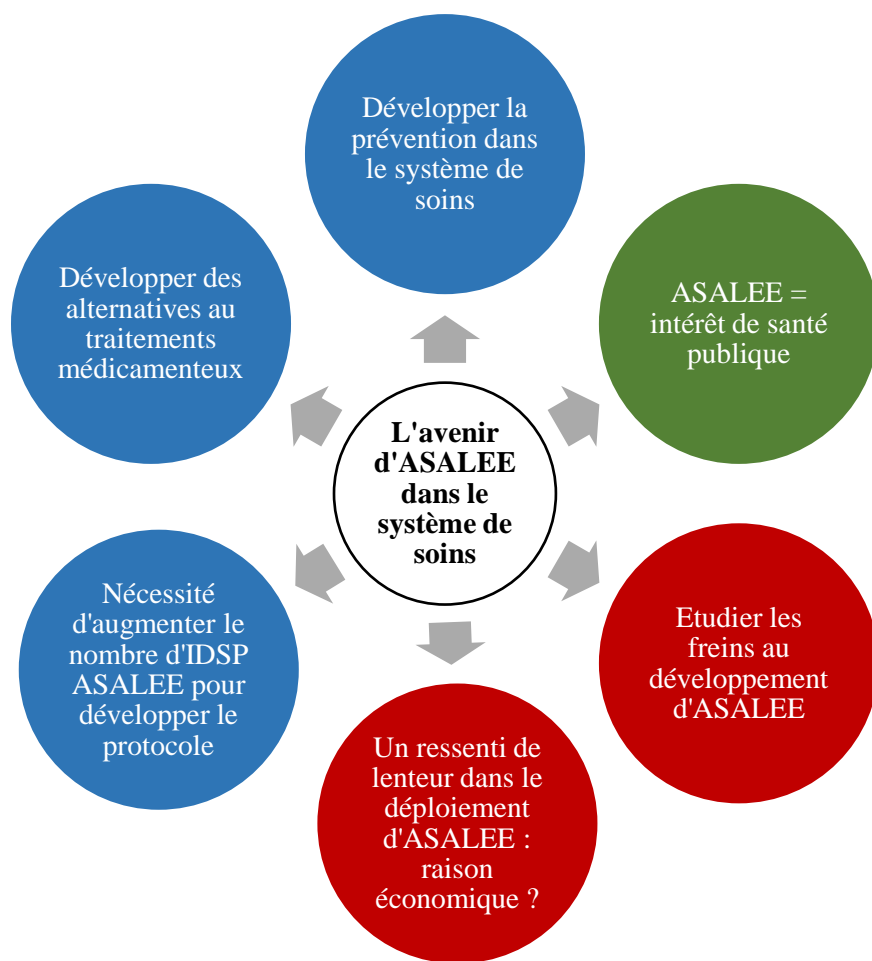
L'avenir d'ASALEE dans le système de soins

Développer la prévention dans le système de soins

ASALEE = intérêt de santé publique

Etudier les freins au développement d'ASALEE

Un ressenti de lenteur dans le déploiement d'ASALEE : raison économique ?

Nécessité d'augmenter le nombre d'IDSP ASALEE pour développer le protocole

Développer des alternatives au traitements médicamenteux